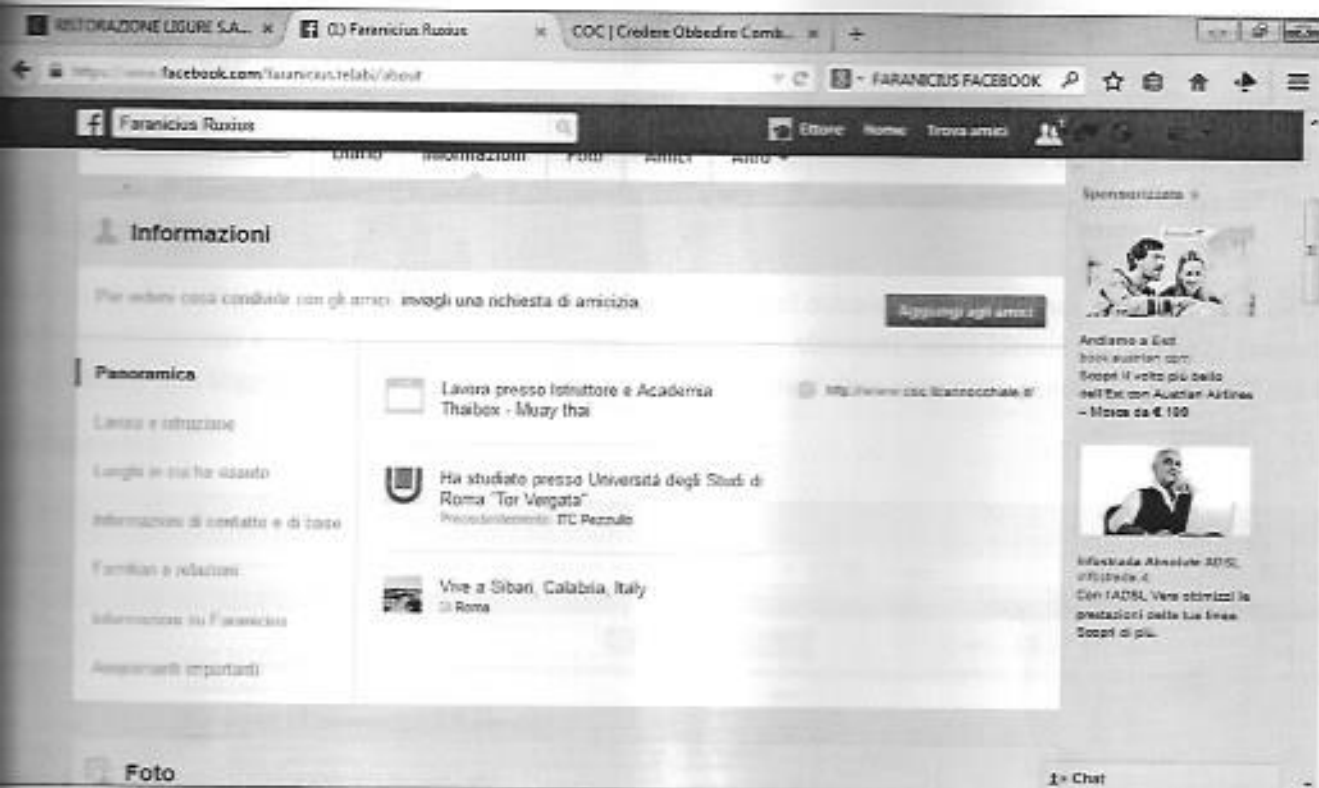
RISTORAZIONE LIGURE S.A... × (1) Faranicius Ruxius × COC | Credere Obbedire Comb... × +

https://www.facebook.com/faranicus.relabi/about

FARANICIUS FACEBOOK

Faranicius Ruxius

Ettore Home Trova amici

Diario Informazioni Foto Amici Altro

Informazioni

Per vedere cosa condivide con gli amici, inviagli una richiesta di amicizia.

Aggiungi agli amici

Panoramica

Lavoro e istruzione

Luoghi in cui ha vissuto

Informazioni di contatto e di base

Famiglia e relazioni

Informazioni su Faranicius

Avvenimenti importanti

Lavora presso Istruttore e Academia Thaibox - Muay thai

http://www.coc.ilcannocchiale.it/

Ha studiato presso Università degli Studi di Roma "Tor Vergata"

Precedentemente: ITC Pezzullo

Vive a Sibari, Calabria, Italy

Di Roma

Sponsorizzata

Andiamo a Est
book.austrian.com
Scopri il volto più bello dell'Est con Austrian Airlines – Mosca da € 100

Infostrada Absolute ADSL
infostrada.it
Con l'ADSL Vera ottimizzi le prestazioni della tua linea. Scopri di più.

Foto

Chat